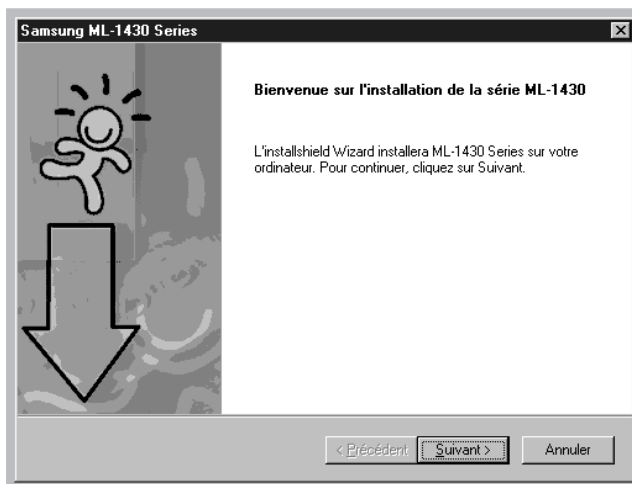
Samsung ML-1430 Series

Bienvenue sur l'installation de la série ML-1430

L'installshield Wizard installera ML-1430 Series sur votre ordinateur. Pour continuer, cliquez sur Suivant.

< Précédent
Suivant >
Annuler